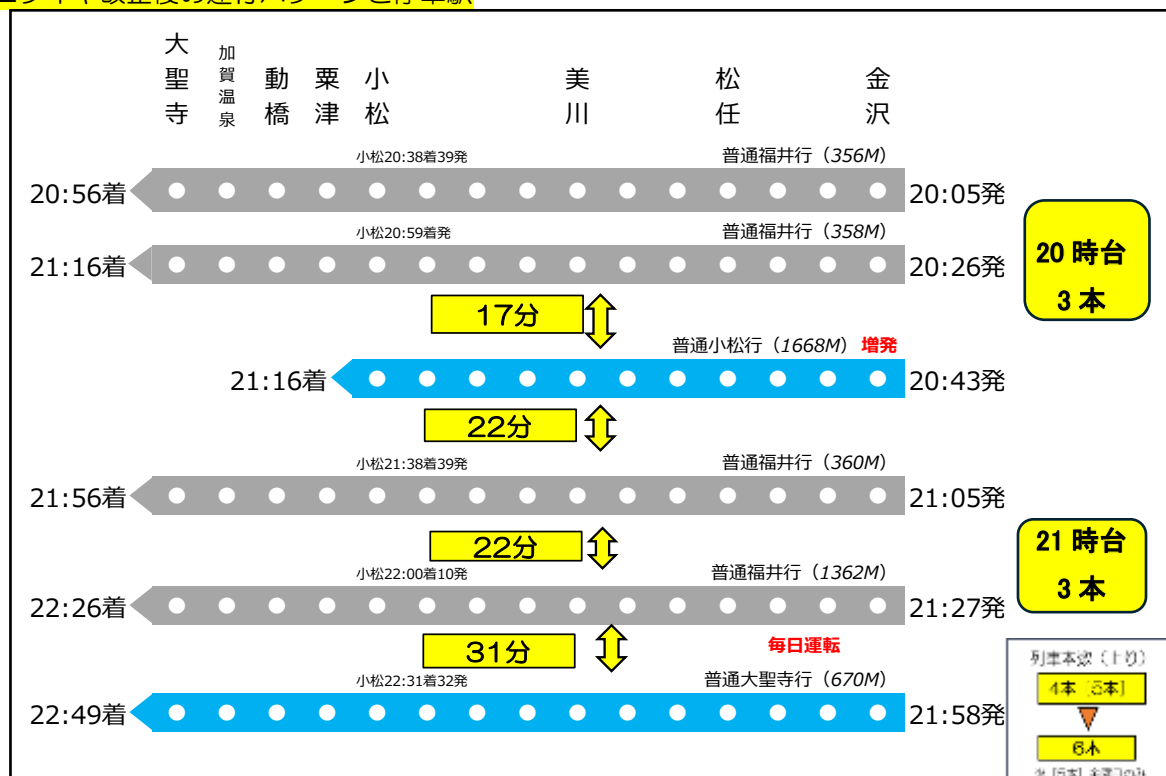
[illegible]

大聖寺 加賀温泉 動橋 粟津 小松 美川 松任 金沢

小松20:38着39発　普通福井行（356M）
20:56着　20:05発

小松20:59着発　普通福井行（358M）
21:16着　20:26発

20時台
3本

17分

普通小松行（1668M）増発
21:16着　20:43発

22分

小松21:38着39発　普通福井行（360M）
21:56着　21:05発

22分

21時台
3本

小松22:00着10発　普通福井行（1362M）
22:26着　21:27発

31分

毎日運転

小松22:31着32発　普通大聖寺行（670M）
22:49着　21:58発

列車本数（上り）
4本［5本］
6本
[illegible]